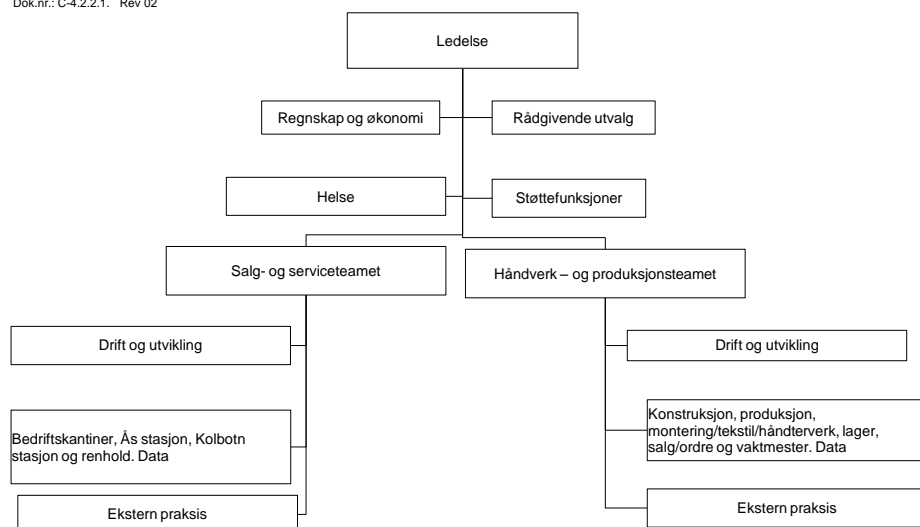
Dok.nr.: C-4.2.2.1. Rev 02

Ledelse

Regnskap og økonomi

Rådgivende utvalg

Helse

Støttefunksjoner

Salg- og serviceteamet

Håndverk – og produksjonsteamet

Drift og utvikling

Bedriftskantiner, Ås stasjon, Kolbotn stasjon og renhold. Data

Ekstern praksis

Drift og utvikling

Konstruksjon, produksjon, montering/tekstil/håndterverk, lager, salg/ordre og vaktmester. Data

Ekstern praksis